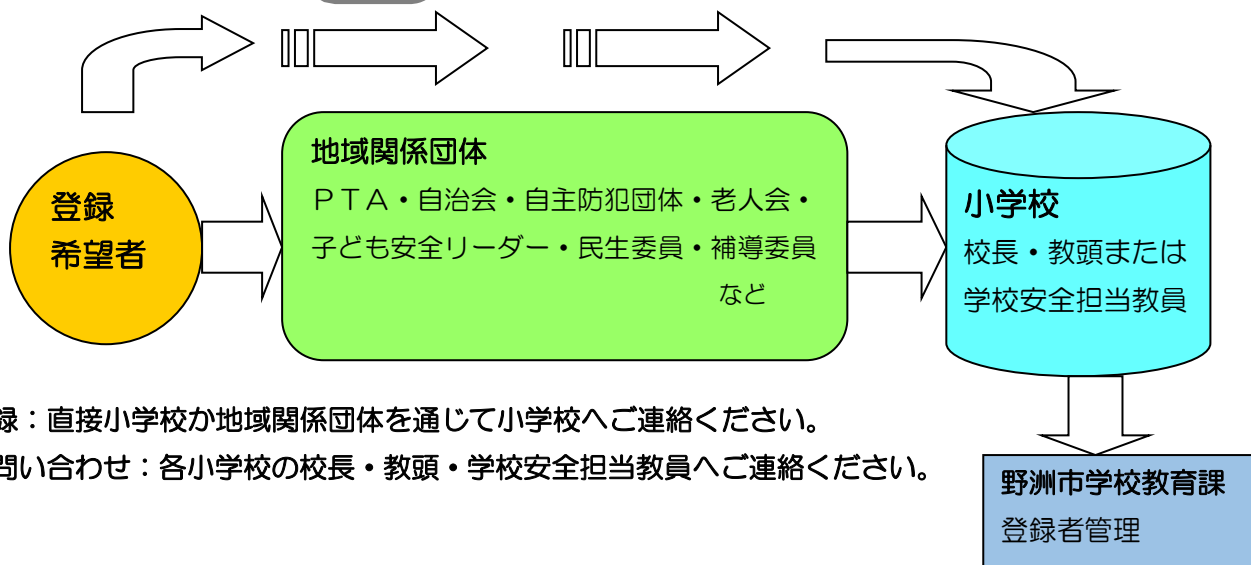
登録
希望者

地域関係団体
ＰＴＡ・自治会・自主防犯団体・老人会・子ども安全リーダー・民生委員・補導委員
など

小学校
校長・教頭または
学校安全担当教員

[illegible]録：直接小学校か地域関係団体を通じて小学校へご連絡ください。
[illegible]問い合わせ：各小学校の校長・教頭・学校安全担当教員へご連絡ください。

野洲市学校教育課
登録者管理